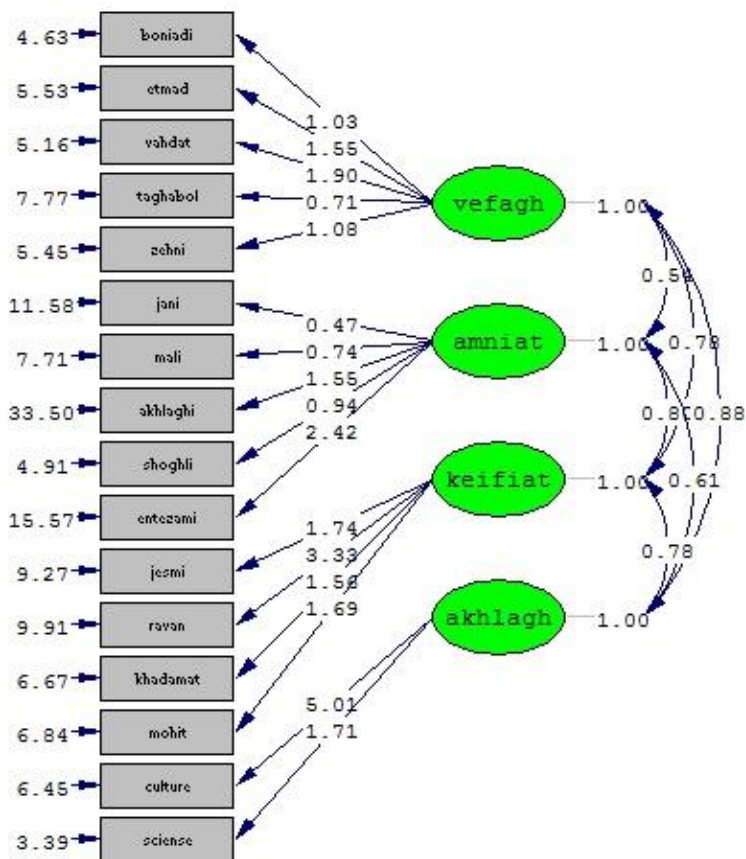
4.63 boniadi
5.53 etmad
5.16 vahdat
7.77 taghabol
5.45 zehni
11.58 jani
7.71 mali
33.50 akhlaghi
4.91 shoghli
15.57 entezami
9.27 jesmi
9.91 ravan
6.67 khadamat
6.84 mohit
6.45 culture
3.39 sciense

1.03
1.55
1.90
0.71
1.08
0.47
0.74
1.55
0.94
2.42
1.74
3.33
1.58
1.69
5.01
1.71

vefagh 1.00
amniat 1.00
keifiat 1.00
akhlagh 1.00

0.58
0.78
0.80
0.88
0.61
0.78